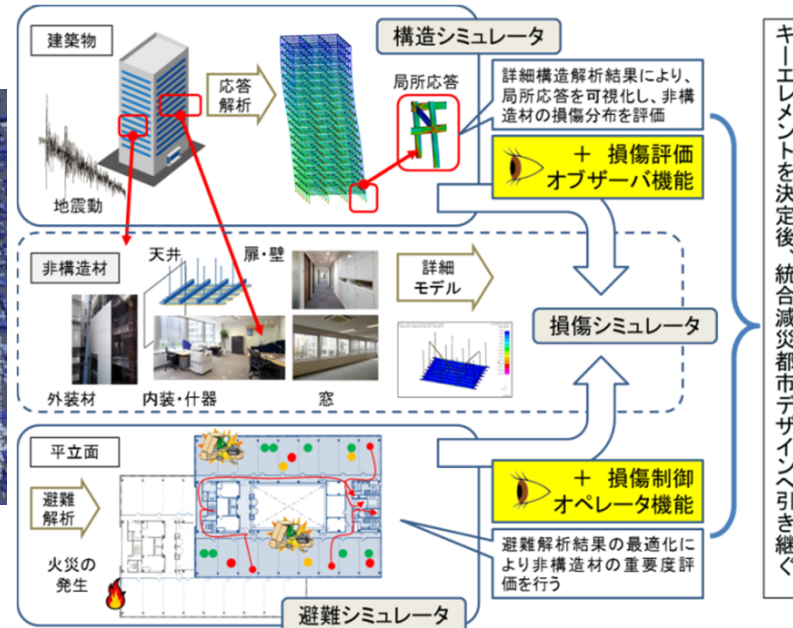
建築物

応答解析

構造シミュレータ

局所応答

詳細構造解析結果により、局所応答を可視化し、非構造材の損傷分布を評価

＋ 損傷評価オブザーバ機能

地震動

非構造材

天井

扉・壁

詳細モデル

損傷シミュレータ

外装材

内装・什器

窓

平立面

避難解析

火災の発生

＋ 損傷制御オペレータ機能

避難解析結果の最適化により非構造材の重要度評価を行う

避難シミュレータ

キーエレメントを決定後、統合減災都市デザインへ引き継ぐ